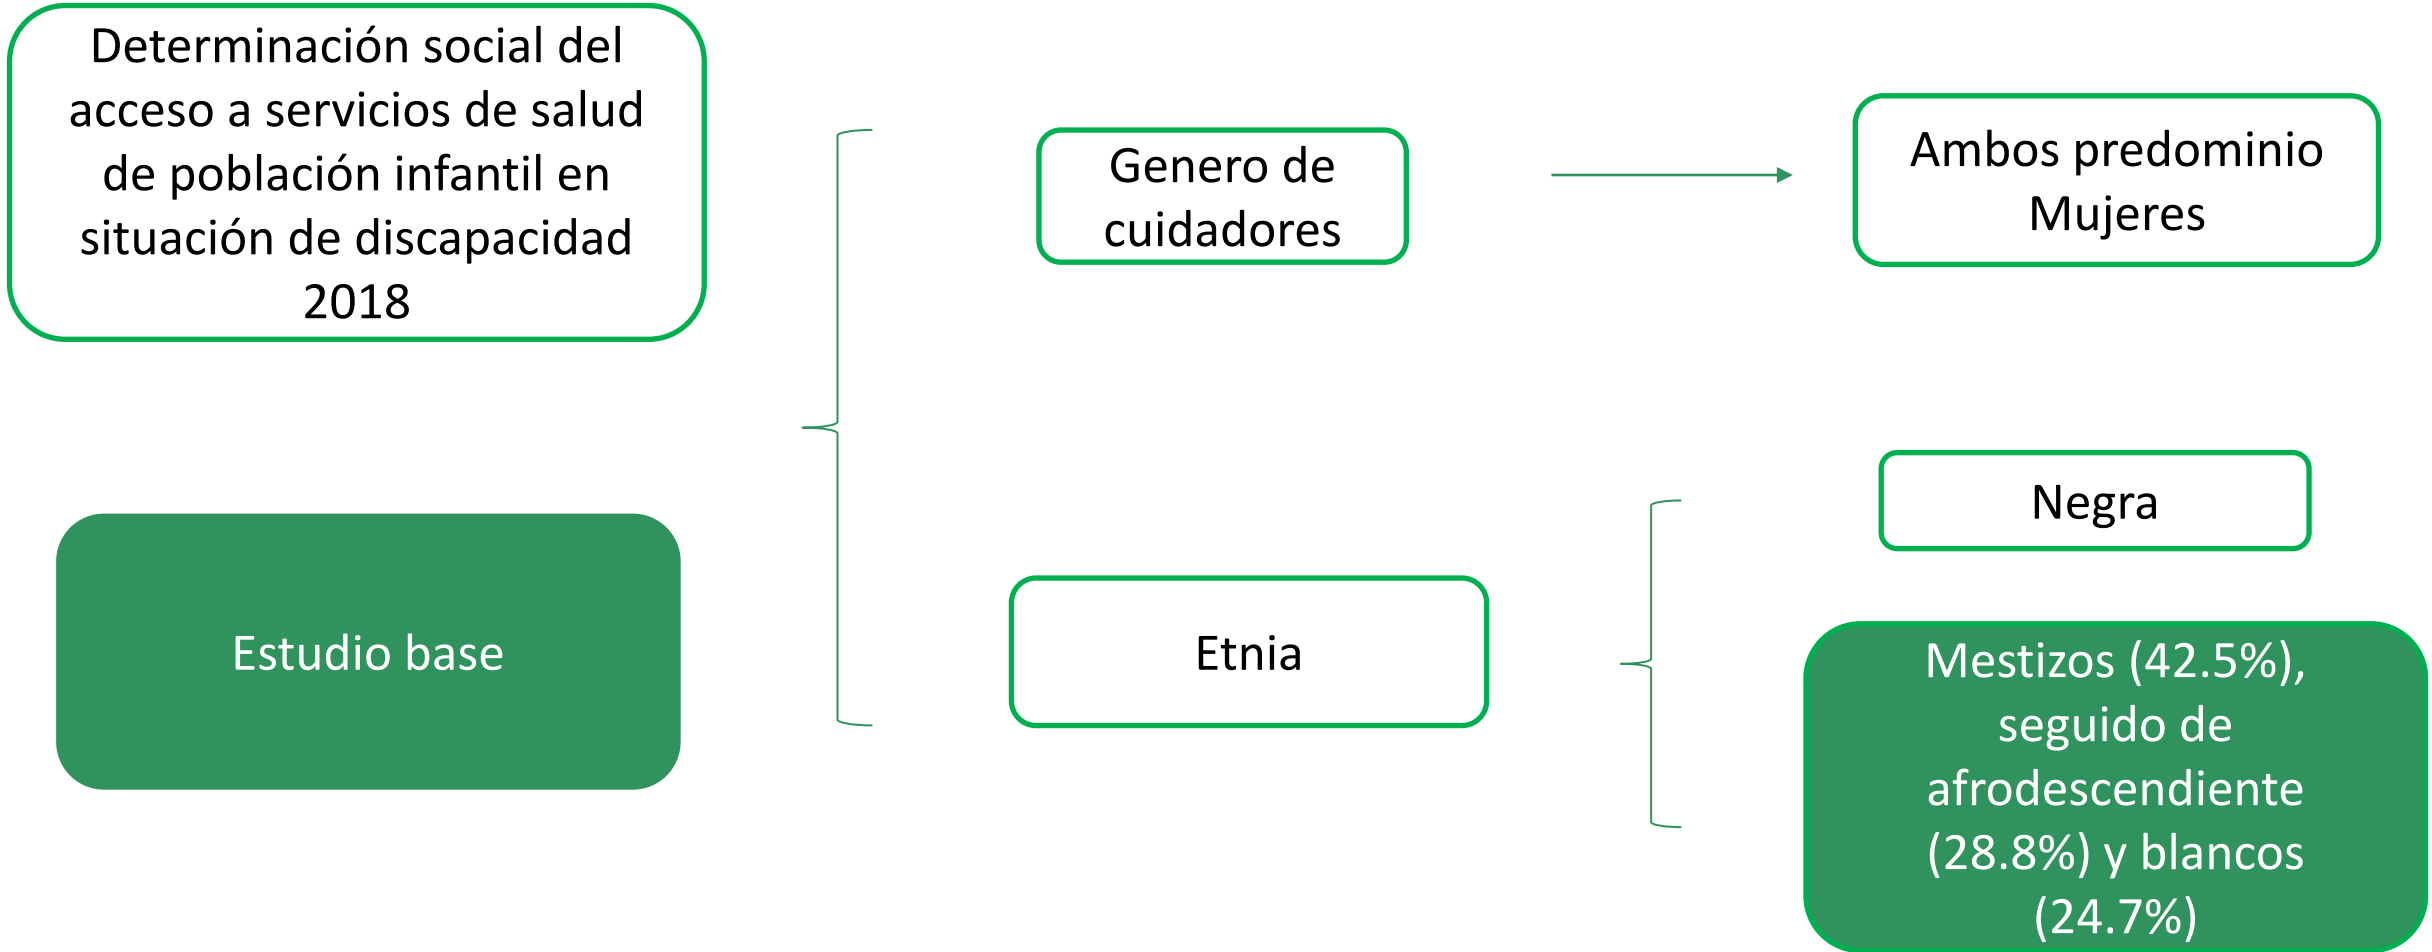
Determinación social del acceso a servicios de salud de población infantil en situación de discapacidad 2018

Estudio base

Genero de cuidadores

Ambos predominio Mujeres

Etnia

Negra

Mestizos (42.5%), seguido de afrodescendiente (28.8%) y blancos (24.7%)